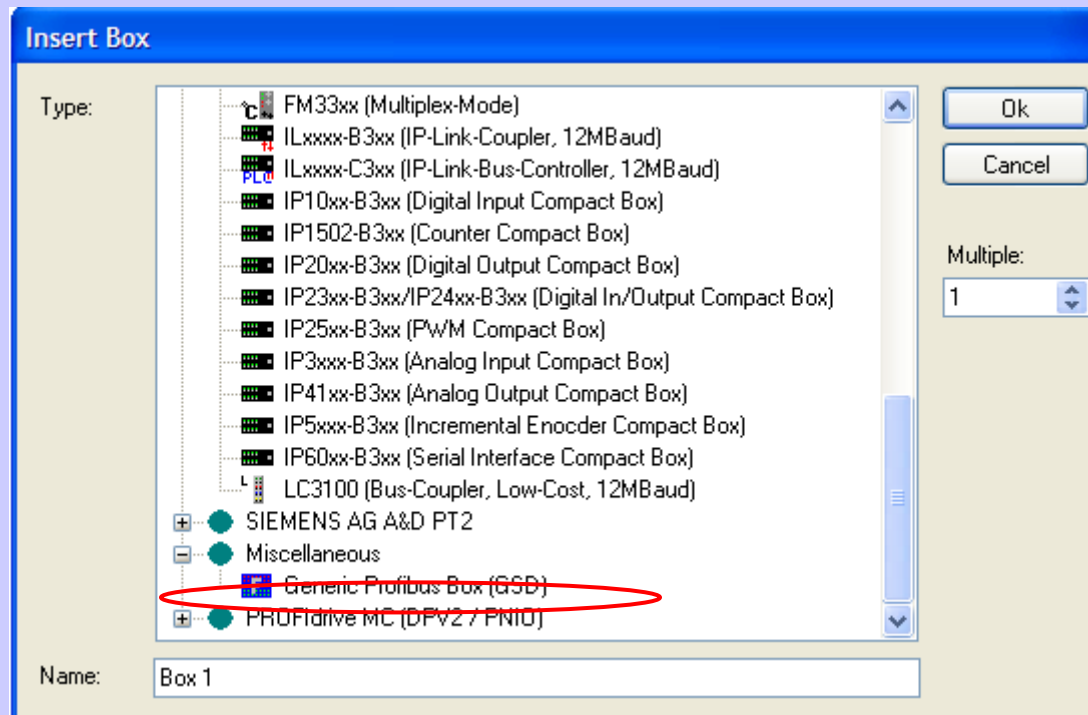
Insert Box

Type:

FM33xx (Multiplex-Mode)
ILxxxx-B3xx (IP-Link-Coupler, 12MBaud)
ILxxxx-C3xx (IP-Link-Bus-Controller, 12MBaud)
IP10xx-B3xx (Digital Input Compact Box)
IP1502-B3xx (Counter Compact Box)
IP20xx-B3xx (Digital Output Compact Box)
IP23xx-B3xx/IP24xx-B3xx (Digital In/Output Compact Box)
IP25xx-B3xx (PWM Compact Box)
IP3xxx-B3xx (Analog Input Compact Box)
IP41xx-B3xx (Analog Output Compact Box)
IP5xxx-B3xx (Incremental Enocder Compact Box)
IP60xx-B3xx (Serial Interface Compact Box)
LC3100 (Bus-Coupler, Low-Cost, 12MBaud)
SIEMENS AG A&D PT2
Miscellaneous
Generic Profibus Box (GSD)
PROFIdrive MC (DPV2 / PNIO)

Ok
Cancel
Multiple:
1

Name:
Box 1